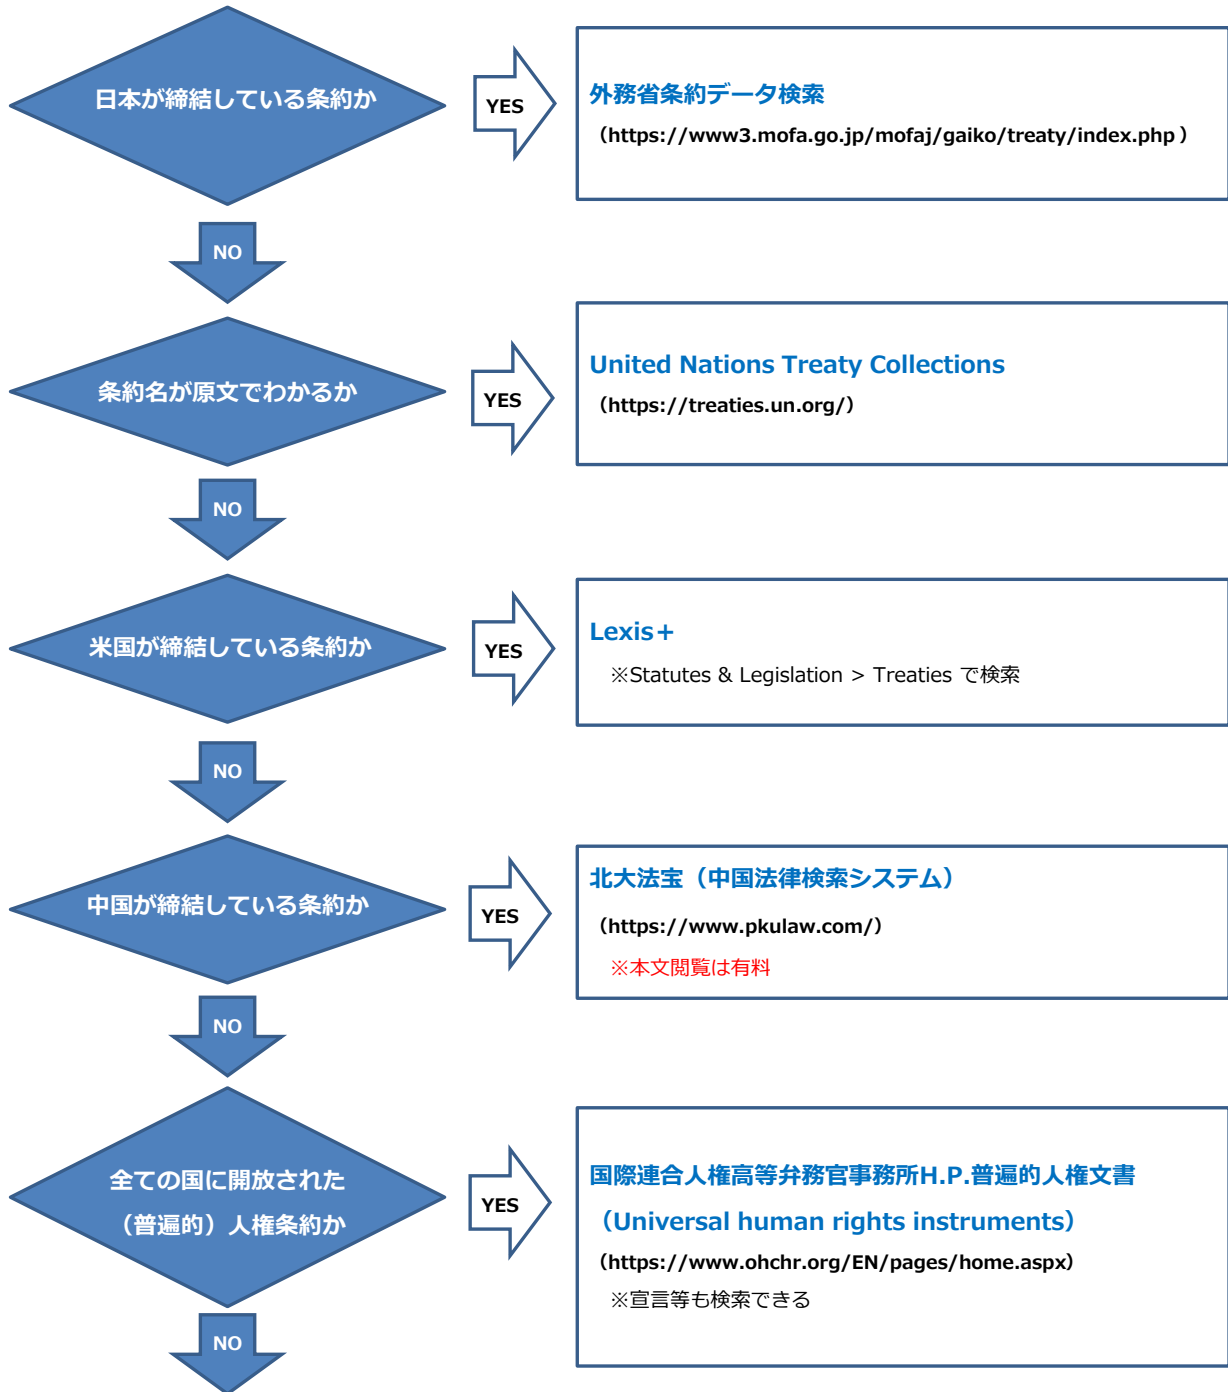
日本が締結している条約か

YES

外務省条約データ検索

（https://www3.mofa.go.jp/mofaj/gaiko/treaty/index.php）

NO

条約名が原文でわかるか

YES

United Nations Treaty Collections

（https://treaties.un.org/）

NO

米国が締結している条約か

YES

Lexis＋

※Statutes & Legislation ＞ Treaties で検索

NO

中国が締結している条約か

YES

北大法宝（中国法律検索システム）

（https://www.pkulaw.com/）

※本文閲覧は有料

NO

全ての国に開放された（普遍的）人権条約か

YES

国際連合人権高等弁務官事務所H.P.普遍的人権文書

（Universal human rights instruments）

（https://www.ohchr.org/EN/pages/home.aspx）

※宣言等も検索できる

NO